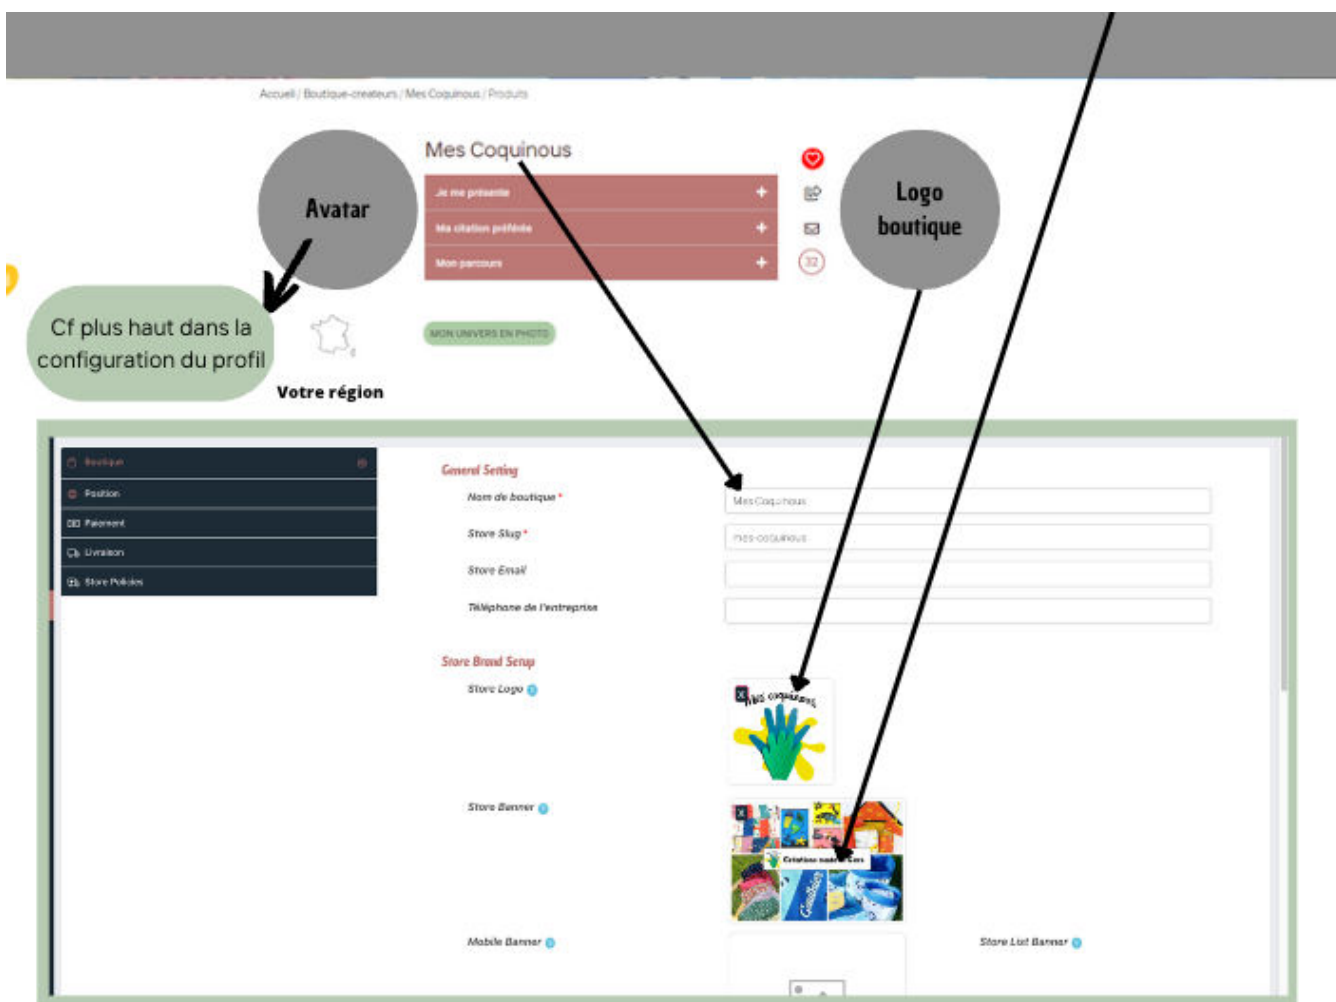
Accueil / Boutique-createurs / Mes Coquinous / Produits

Avatar

Mes Coquinous

Je me présente +

Ma citation préférée +

Mon parcours +

32

Logo boutique

Cf plus haut dans la configuration du profil

MON UNIVERS EN PHOTO

Votre région

Boutique

Position

Paiement

Livraison

Store Policies

General Setting

Nom de boutique *

Mes Coquinous

Store Slug *

mes-coquinous

Store Email

Téléphone de l'entreprise

Store Brand Setup

Store Logo

Mes coquinous

Store Banner

Créations made in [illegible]

Mobile Banner

Store List Banner